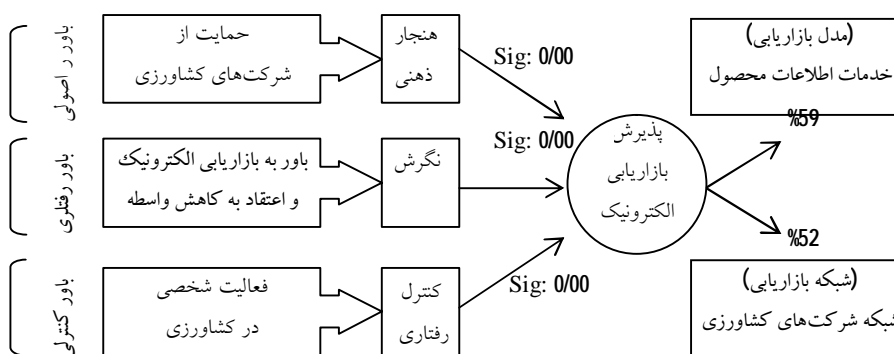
باور ر اصولی

حمایت از شرکت‌های کشاورزی

هنجار ذهنی

Sig: 0/00

(مدل بازاریابی)
خدمات اطلاعات محصول

%59

باور رفتاری

باور به بازاریابی الکترونیک و اعتقاد به کاهش واسطه

نگرش

Sig: 0/00

پذیرش بازاریابی الکترونیک

%52

باور کنترلی

فعالیت شخصی در کشاورزی

کنترل رفتاری

Sig: 0/00

(شبکه بازاریابی)
شبکه شرکت‌های کشاورزی